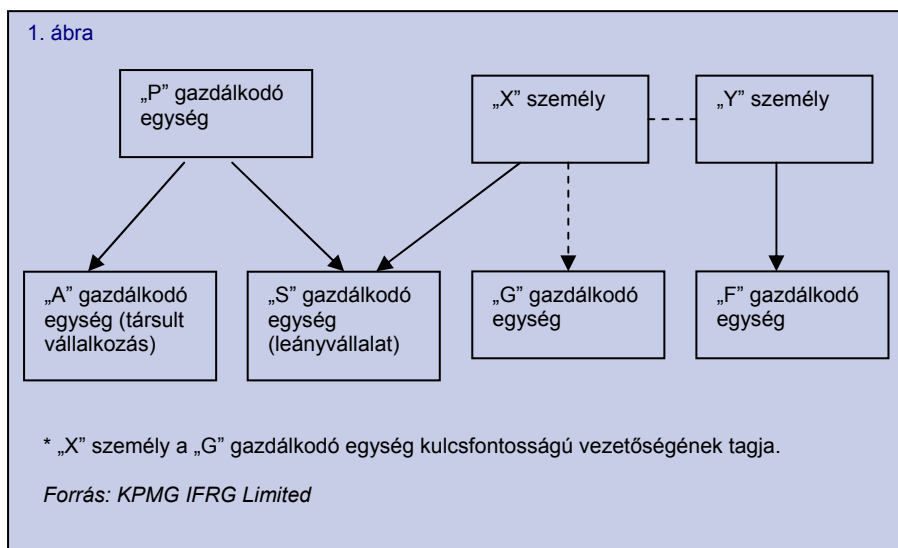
1. ábra

„P” gazdálkodó egység

„X” személy

„Y” személy

„A” gazdálkodó egység (társult vállalkozás)

„S” gazdálkodó egység (leányvállalat)

„G” gazdálkodó egység

„F” gazdálkodó egység

* „X” személy a „G” gazdálkodó egység kulcsfontosságú vezetőségének tagja.

*Forrás: KPMG IFRG Limited*